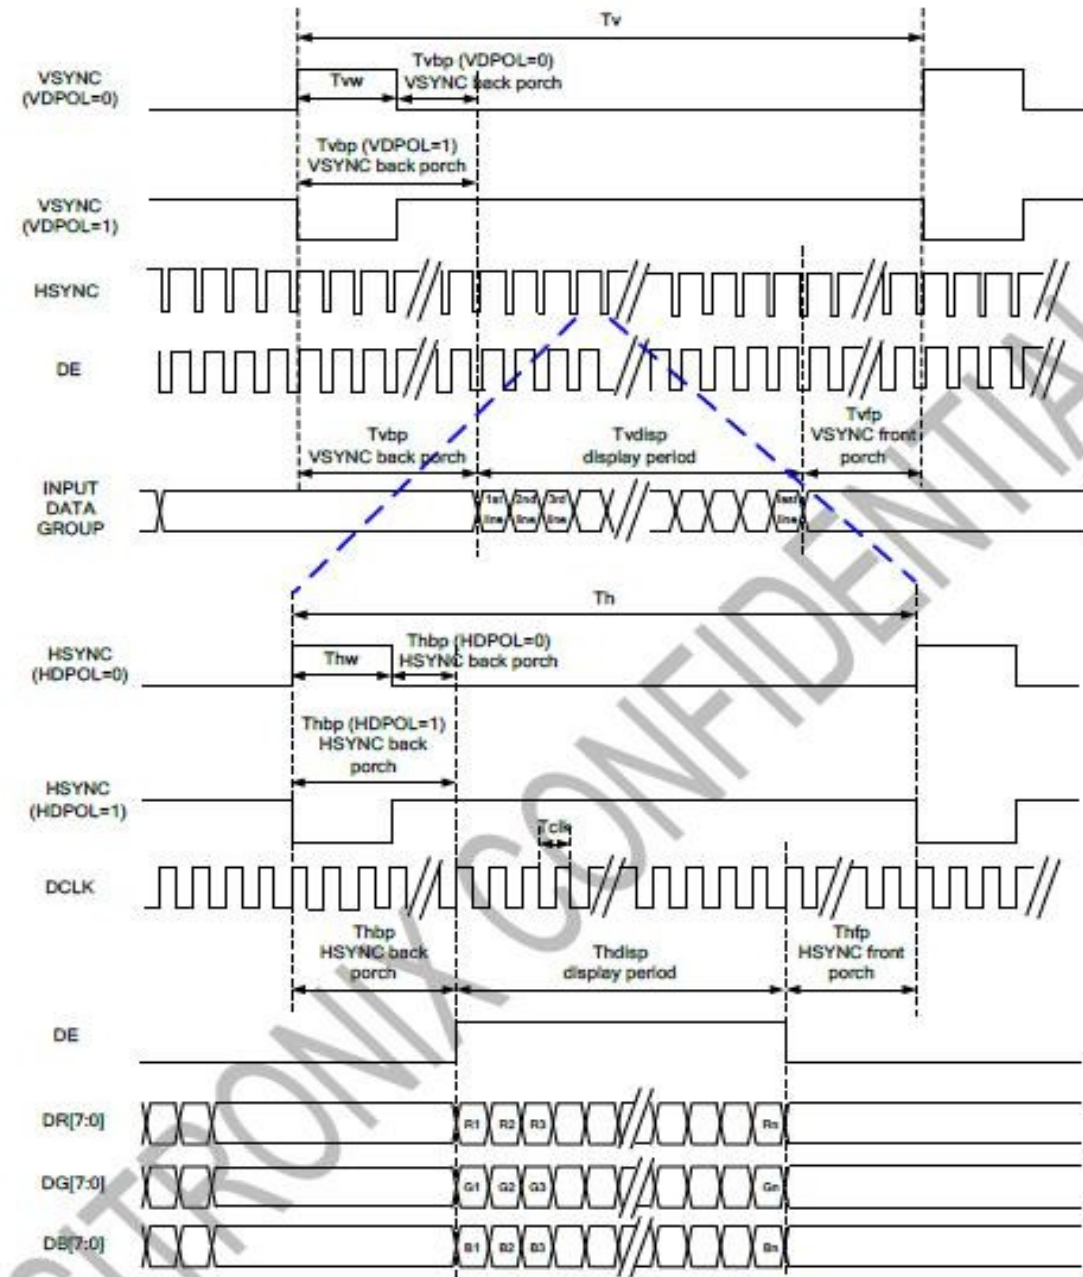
Tv

VSYNC (VDPOL=0)

Tvw

Tvbp (VDPOL=0) VSYNC back porch

Tvbp (VDPOL=1) VSYNC back porch

VSYNC (VDPOL=1)

HSYNC

DE

Tvbp VSYNC back porch

Tvdisp display period

Tvfp VSYNC front porch

INPUT DATA GROUP

1st line

2nd line

3rd line

last line

Th

HSYNC (HDPOL=0)

Thw

Thbp (HDPOL=0) HSYNC back porch

Thbp (HDPOL=1) HSYNC back porch

HSYNC (HDPOL=1)

Tclk

DCLK

Thbp HSYNC back porch

Thdisp display period

Thfp HSYNC front porch

DE

DR[7:0]

R1 R2 R3 Rn

DG[7:0]

G1 G2 G3 Gn

DB[7:0]

B1 B2 B3 Bn

SITRONIX CONFIDENTIAL